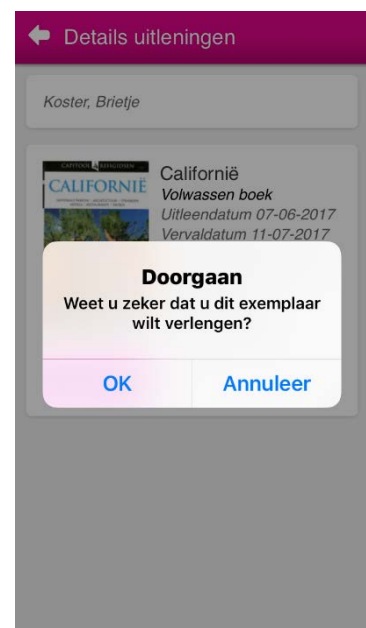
Details uitleningen

Koster, Brietje

CAPITOOL REISGIDSEN
CALIFORNIË

Californië
Volwassen boek
Uitleendatum 07-06-2017
Vervaldatum 11-07-2017

Doorgaan
Weet u zeker dat u dit exemplaar wilt verlengen?

OK
Annuleer